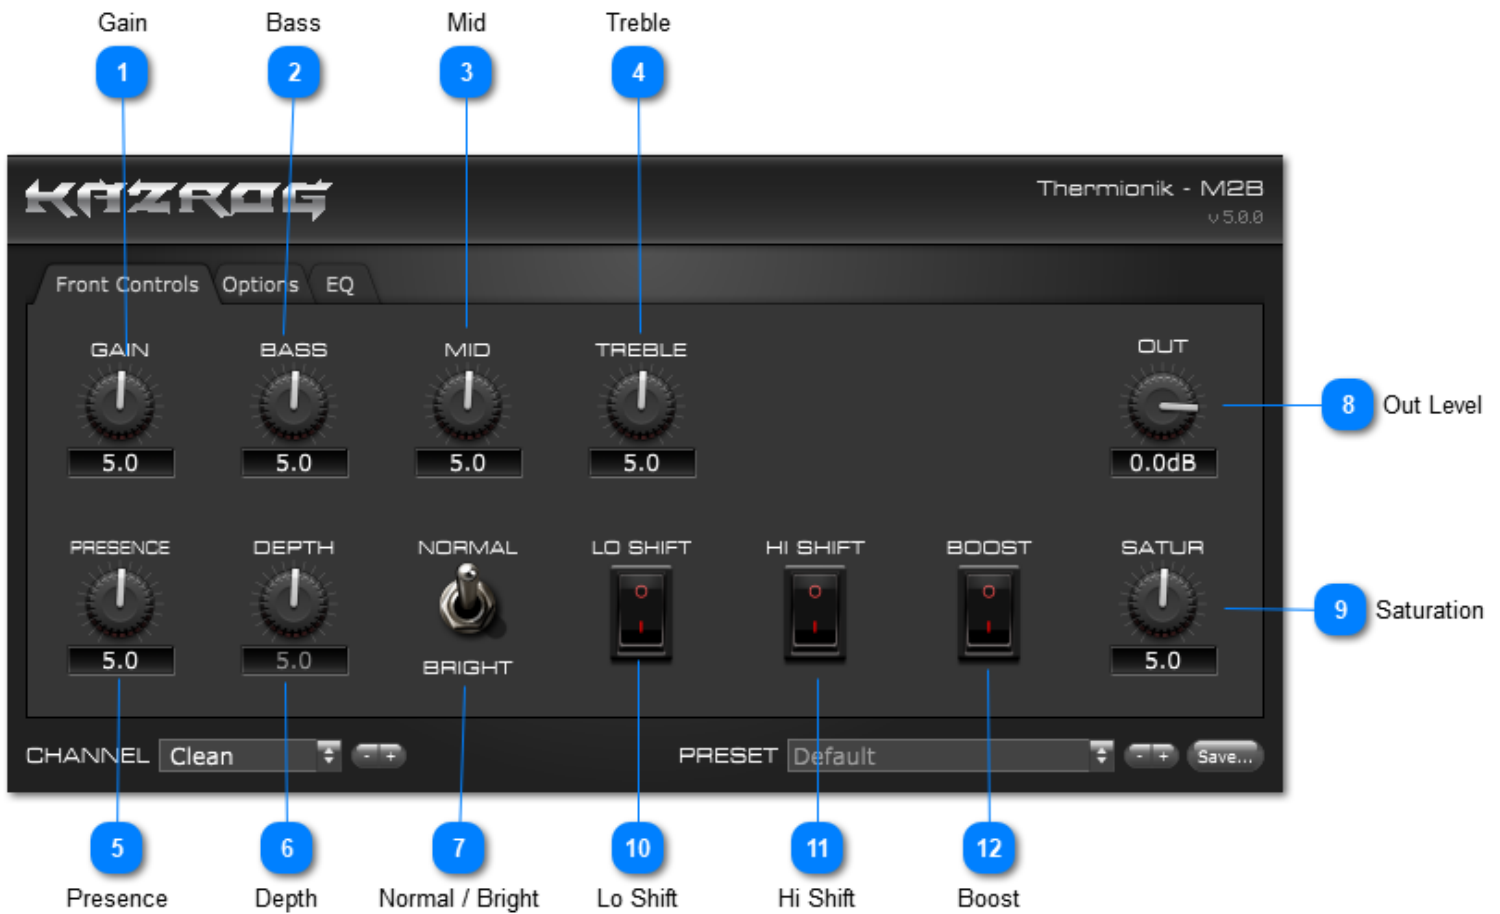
Gain
1
Bass
2
Mid
3
Treble
4

KAZROG
Thermionik - M2B
v5.0.0

Front Controls
Options
EQ

GAIN
5.0
BASS
5.0
MID
5.0
TREBLE
5.0
OUT
0.0dB
8
Out Level

PRESENCE
5.0
DEPTH
5.0
NORMAL
BRIGHT
LO SHIFT
HI SHIFT
BOOST
SATUR
5.0
9
Saturation

CHANNEL
Clean
- +
PRESET
Default
- +
Save...

5
Presence
6
Depth
7
Normal / Bright
10
Lo Shift
11
Hi Shift
12
Boost